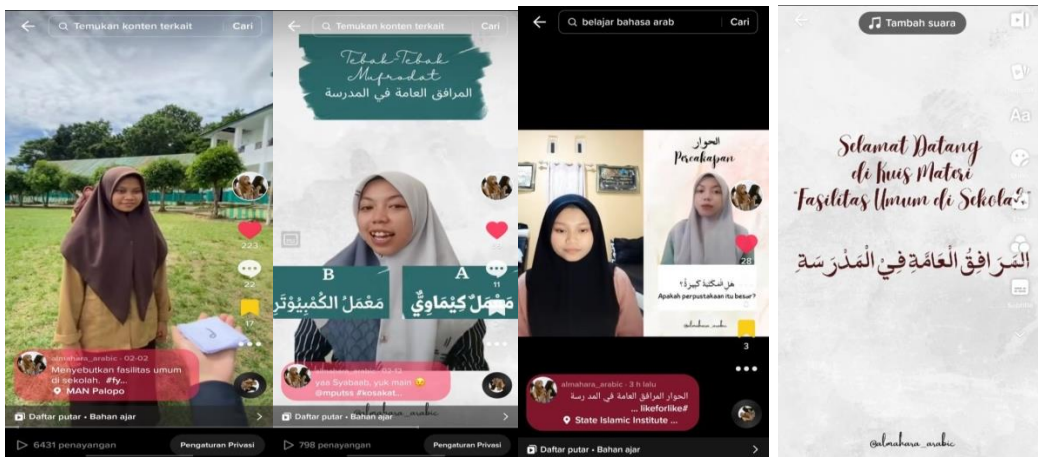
Temukan konten terkait Cari

223

22

17

almahara_arabic · 02-02
Menyebutkan fasilitas umum di sekolah.. #fy..
MAN Palopo

Daftar putar • Bahan ajar

6431 penayangan

Pengaturan Privasi

Temukan konten terkait Cari

Tebak-Tebak Mufrodat
المرافق العامة في المدرسة

B
مَعْمَلُ الكُمْبِيُوْتَر

A
مَعْمَلٌ كِيْمَاوِيٌّ

11

almahara_arabic · 02-12
yaa Syabaab, yuk main 😉
@mputss #kosakat...

@almahara_arabic

Daftar putar • Bahan ajar

798 penayangan

Pengaturan Privasi

belajar bahasa arab Cari

الحوار
Percakapan

28

هل المكتبة كبيرة؟
Apakah perpustakaan itu besar?

@almahara_arabic

3

almahara_arabic · 3 h lalu
الحوار المرافق العامة في المد رسة
... likeforlike#
State Islamic Institute ...

Daftar putar • Bahan ajar

Tambah suara

Aa

Selamat Datang di Kuis Materi "Fasilitas Umum di Sekola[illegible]

الْمَرَافِقُ الْعَامَّةِ فِي الْمَدْرَسَةِ

@almahara_arabic